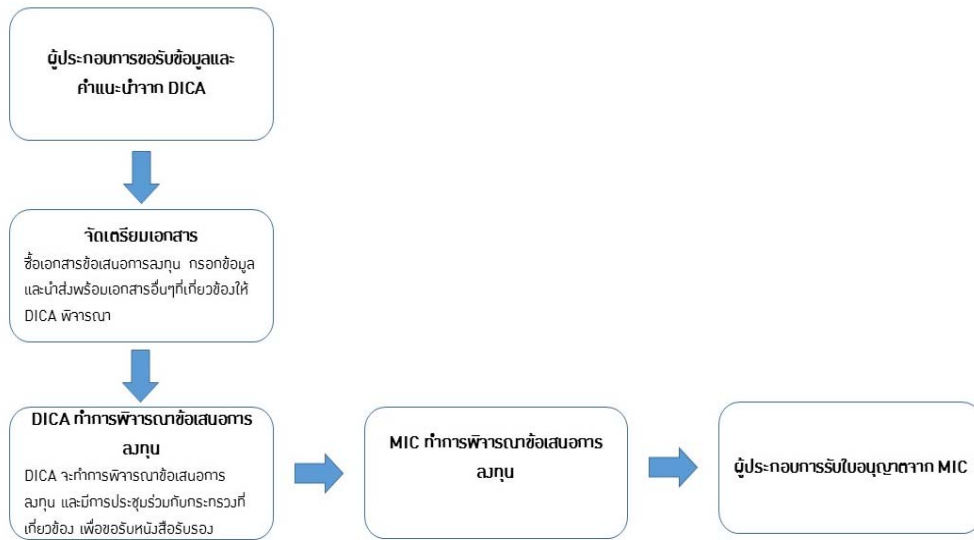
ผู้ประกอบการขอรับข้อมูลและคำแนะนำจาก DICA

จัดเตรียมเอกสาร

ซื้อเอกสารข้อเสนอการลงทุน กรอกข้อมูลและนำส่งพร้อมเอกสารอื่นๆที่เกี่ยวข้องให้ DICA พิจารณา

DICA ทำการพิจารณาข้อเสนอการลงทุน

DICA จะทำการพิจารณาข้อเสนอการลงทุน และมีการประชุมร่วมกับกระทรวงที่เกี่ยวข้อง เพื่อขอรับหนังสือรับรอง

MIC ทำการพิจารณาข้อเสนอการลงทุน

ผู้ประกอบการรับใบอนุญาตจาก MIC